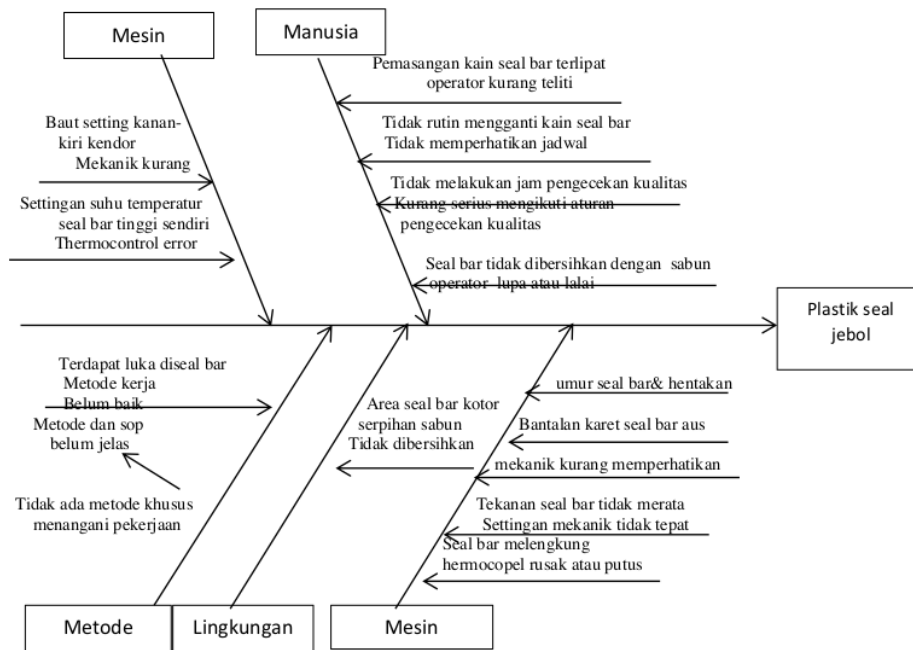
Mesin

Manusia

Pemasangan kain seal bar terlipat
operator kurang teliti

Baut setting kanan-kiri kendor
Mekanik kurang

Tidak rutin mengganti kain seal bar
Tidak memperhatikan jadwal

Tidak melakukan jam pengecekan kualitas
Kurang serius mengikuti aturan pengecekan kualitas

Settingan suhu temperatur seal bar tinggi sendiri
Thermocontrol error

Seal bar tidak dibersihkan dengan sabun
operator lupa atau lalai

Plastik seal jebol

Terdapat luka diseal bar
Metode kerja
Belum baik

Metode dan sop
belum jelas

Tidak ada metode khusus
menangani pekerjaan

Area seal bar kotor
serpihan sabun
Tidak dibersihkan

umur seal bar& hentakan

Bantalan karet seal bar aus

mekanik kurang memperhatikan

Tekanan seal bar tidak merata
Settingan mekanik tidak tepat

Seal bar melengkung
hermocopel rusak atau putus

Metode

Lingkungan

Mesin